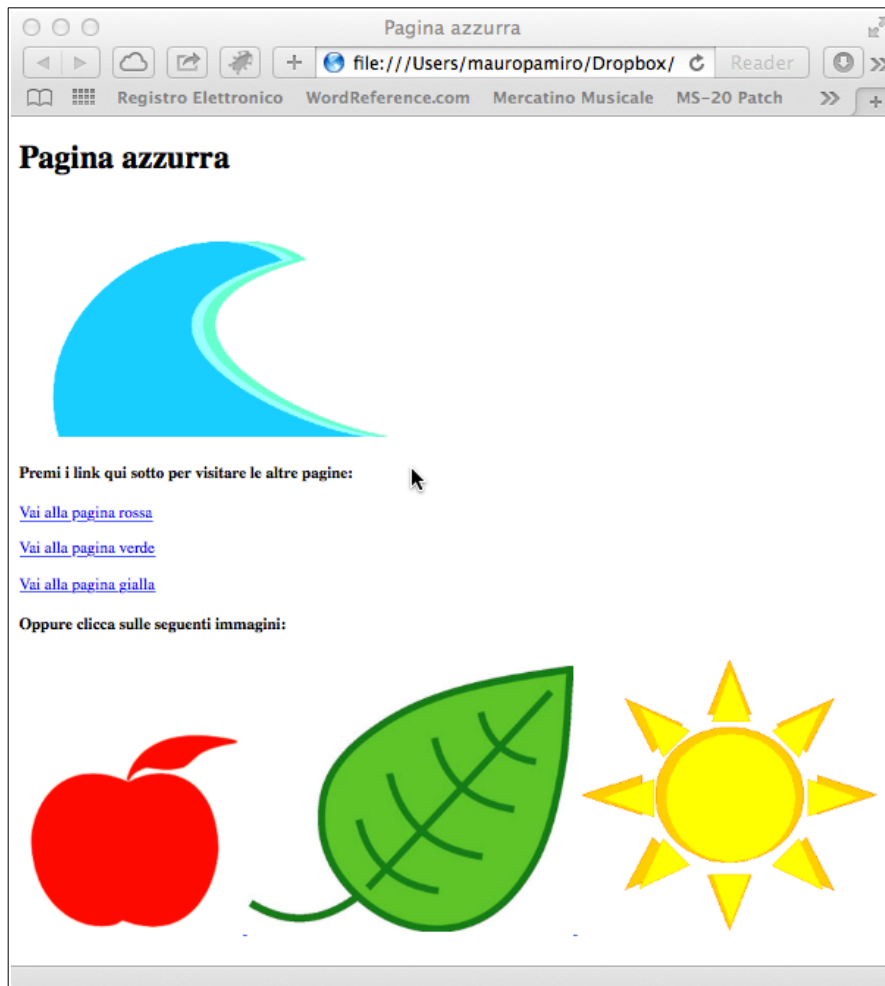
Pagina azzurra

file:///Users/mauropamiro/Dropbox/

Reader

Registro Elettronico WordReference.com Mercatino Musicale MS-20 Patch

Pagina azzurra

Premi i link qui sotto per visitare le altre pagine:

Vai alla pagina rossa

Vai alla pagina verde

Vai alla pagina gialla

Oppure clicca sulle seguenti immagini: